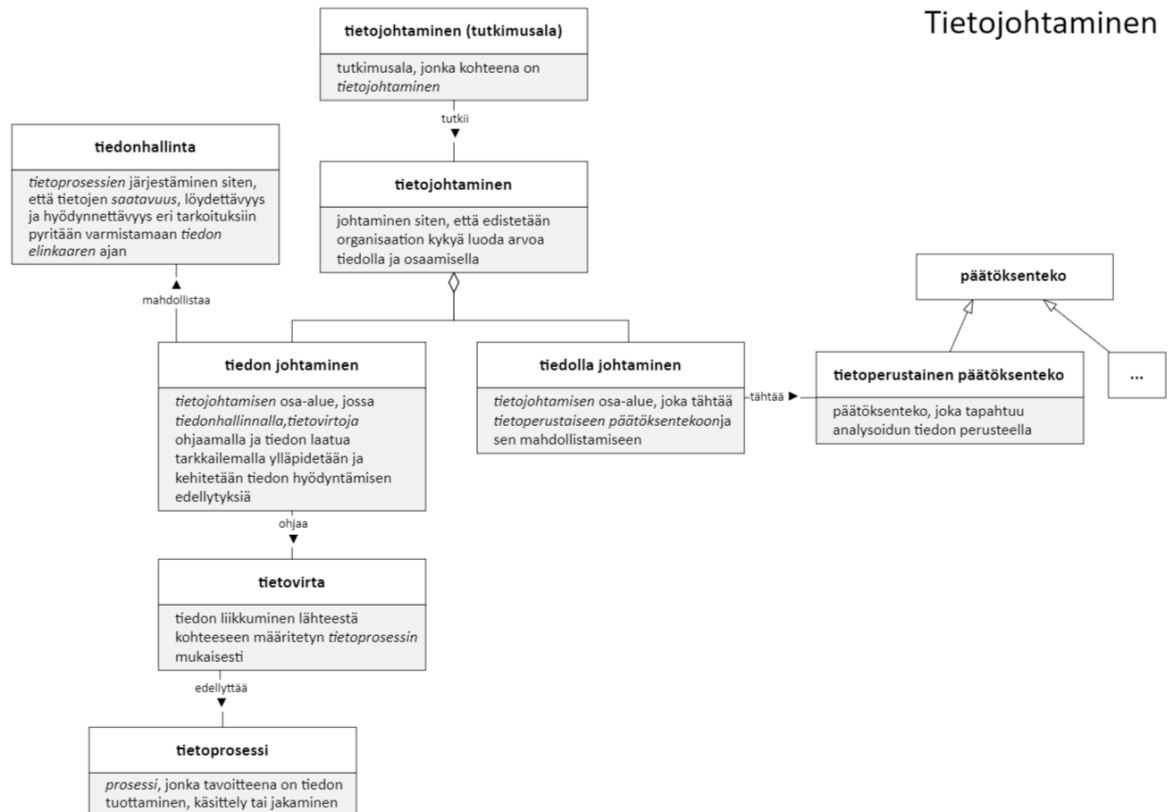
Tietojohtaminen

tietojohtaminen (tutkimusala)

tutkimusala, jonka kohteena on tietojohtaminen

tutkii

tiedonhallinta

tietoprosessien järjestäminen siten, että tietojen saatavuus, löydettävyys ja hyödynnettävyys eri tarkoituksiin pyritään varmistamaan tiedon elinkaaren ajan

tietojohtaminen

johtaminen siten, että edistetään organisaation kykyä luoda arvoa tiedolla ja osaamisella

mahdollistaa

päätöksenteko

tiedon johtaminen

tietojohtamisen osa-alue, jossa tiedonhallinnalla,tietovirtoja ohjaamalla ja tiedon laatua tarkkailemalla ylläpidetään ja kehitetään tiedon hyödyntämisen edellytyksiä

tiedolla johtaminen

tietojohtamisen osa-alue, joka tähtää tietoperustaiseen päätöksentekoonja sen mahdollistamiseen

tähtää

tietoperustainen päätöksenteko

päätöksenteko, joka tapahtuu analysoidun tiedon perusteella

...

ohjaa

tietovirta

tiedon liikkuminen lähteestä kohteeseen määritetyn tietoprosessin mukaisesti

edellyttää

tietoprosessi

prosessi, jonka tavoitteena on tiedon tuottaminen, käsittely tai jakaminen